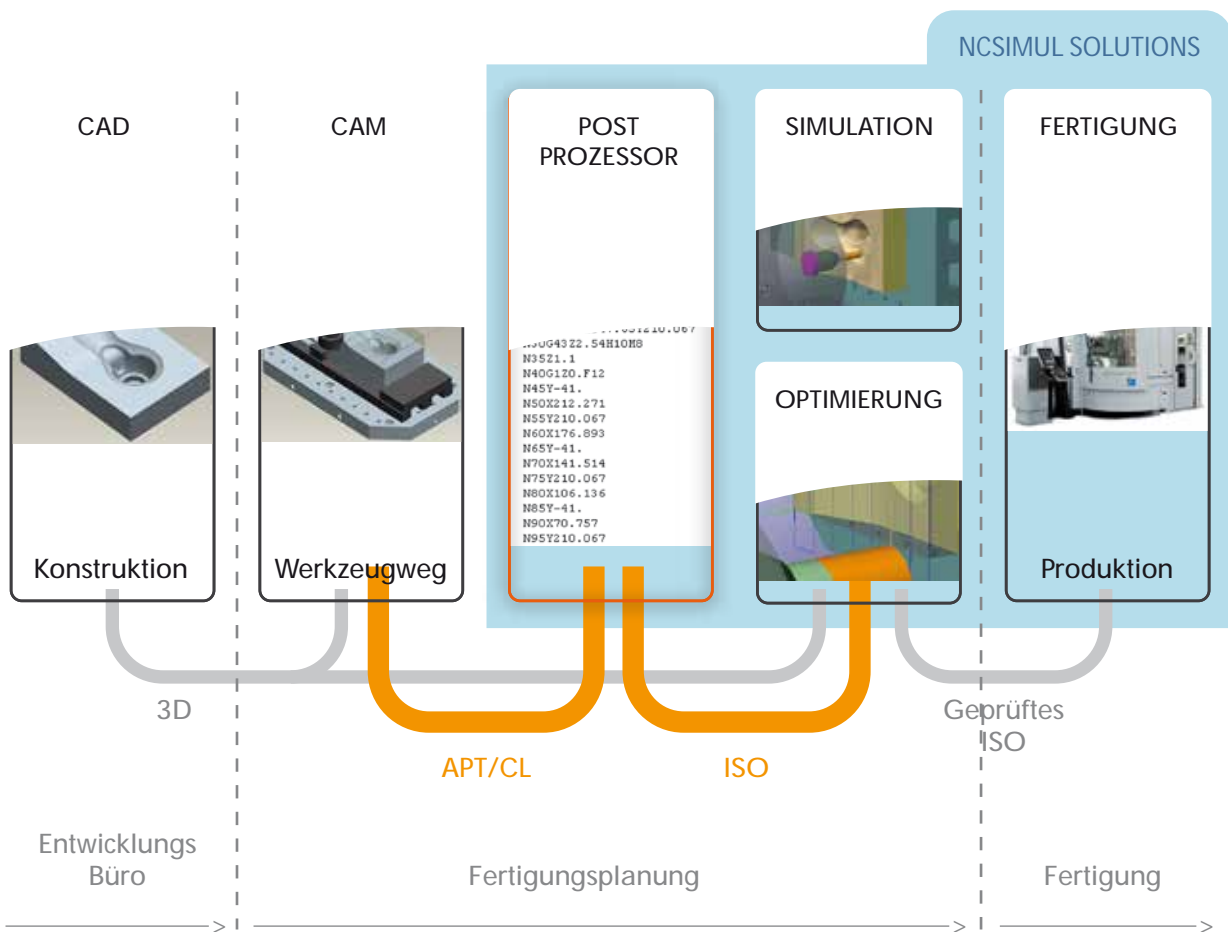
NCSIMUL SOLUTIONS

CAD

CAM

POST PROZESSOR

SIMULATION

FERTIGUNG

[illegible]
N30G43Z2.54H10M8
N35Z1.1
N40G1Z0.F12
N45Y-41.
N50X212.271
N55Y210.067
N60X176.893
N65Y-41.
N70X141.514
N75Y210.067
N80X106.136
N85Y-41.
N90X70.757
N95Y210.067

OPTIMIERUNG

Konstruktion

Werkzeugweg

Produktion

3D

APT/CL

ISO

Geprüftes ISO

Entwicklungs Büro

Fertigungsplanung

Fertigung